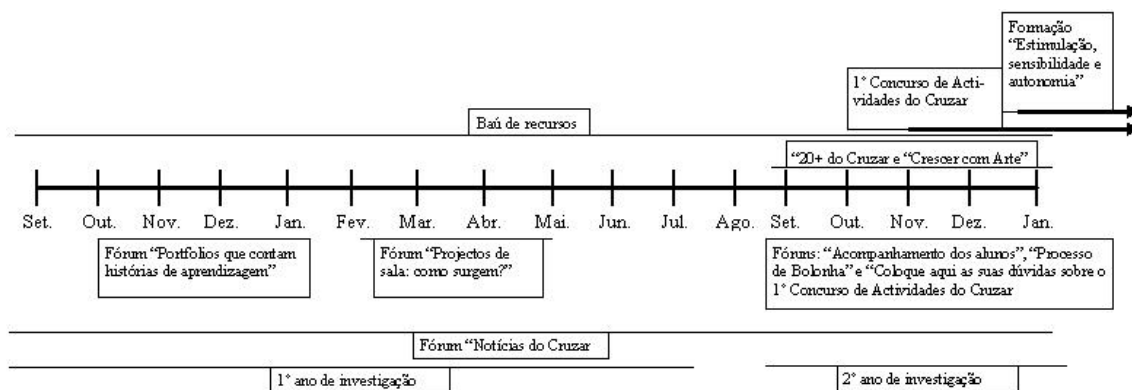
Formação "Estimulação, sensibilidade e autonomia"

1° Concurso de Actividades do Cruzar

Baú de recursos

"20+ do Cruzar e "Crescer com Arte"

Set. Out. Nov. Dez. Jan. Fev. Mar. Abr. Mai. Jun. Jul. Ago. Set. Out. Nov. Dez. Jan.

Fórum "Portfolios que contam histórias de aprendizagem"

Fórum "Projectos de sala: como surgem?"

Fóruns: "Acompanhamento dos alunos", "Processo de Bolonha" e "Coloque aqui as suas dúvidas sobre o 1° Concurso de Actividades do Cruzar

Fórum "Notícias do Cruzar

1° ano de investigação

2° ano de investigação